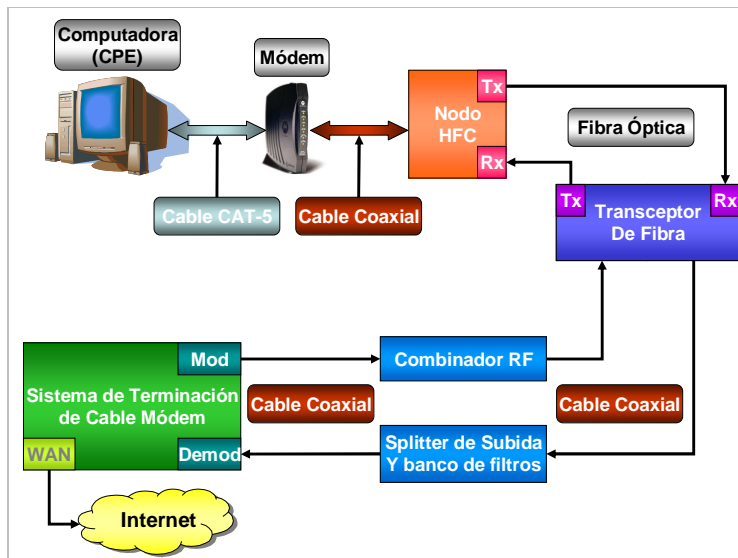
Computadora (CPE)

Módem

Nodo HFC

Tx

Rx

Fibra Óptica

Cable CAT-5

Cable Coaxial

Tx

Rx

Transceptor De Fibra

Mod

Sistema de Terminación de Cable Módem

Combinador RF

Cable Coaxial

Cable Coaxial

WAN

Demod

Splitter de Subida Y banco de filtros

Internet